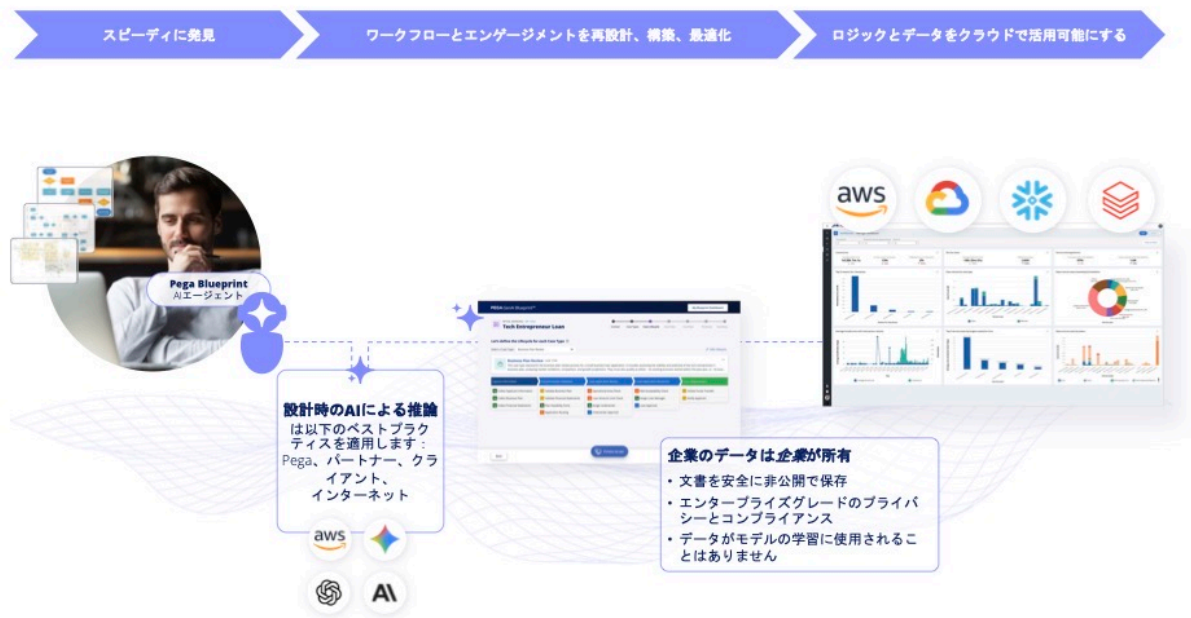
スピーディに発見

ワークフローとエンゲージメントを再設計、構築、最適化

ロジックとデータをクラウドで活用可能にする

Pega Blueprint
AIエージェント

設計時のAIによる推論は以下のベストプラクティスを適用します：Pega、パートナー、クライアント、インターネット

aws

Tech Entrepreneur Loan

企業のデータは企業が所有
• 文書を安全に非公開で保存
• エンタープライズグレードのプライバシーとコンプライアンス
• データがモデルの学習に使用されることはありません

aws

A\